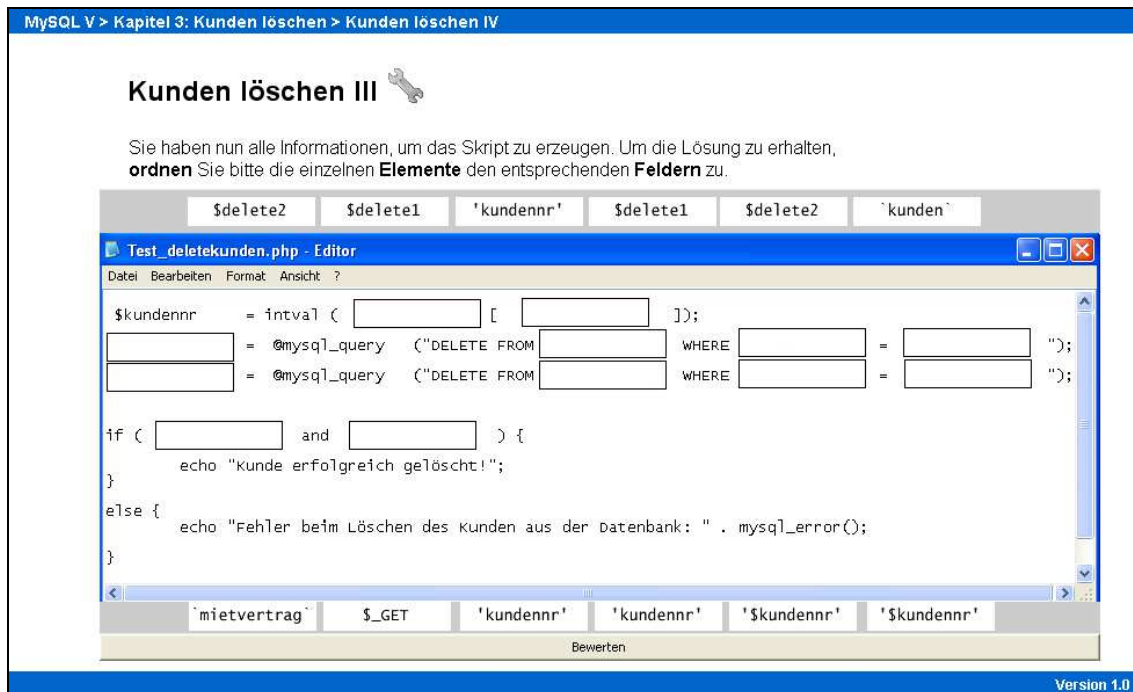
MySQL V > Kapitel 3: Kunden löschen > Kunden löschen IV

Kunden löschen III

Sie haben nun alle Informationen, um das Skript zu erzeugen. Um die Lösung zu erhalten, **ordnen** Sie bitte die einzelnen **Elemente** den entsprechenden **Feldern** zu.

$delete2 $delete1 'kundennr' $delete1 $delete2 `kunden`

Test_deletekunden.php - Editor

Datei Bearbeiten Format Ansicht ?

$kundennr = intval ( [ ]);
= @mysql_query ("DELETE FROM WHERE = ");
= @mysql_query ("DELETE FROM WHERE = ");

if ( and ) {
echo "Kunde erfolgreich gelöscht!";
}
else {
echo "Fehler beim Löschen des Kunden aus der Datenbank: " . mysql_error();
}

`mietvertrag` $_GET 'kundennr' 'kundennr' '$kundennr' '$kundennr'

Bewerten

Version 1.0